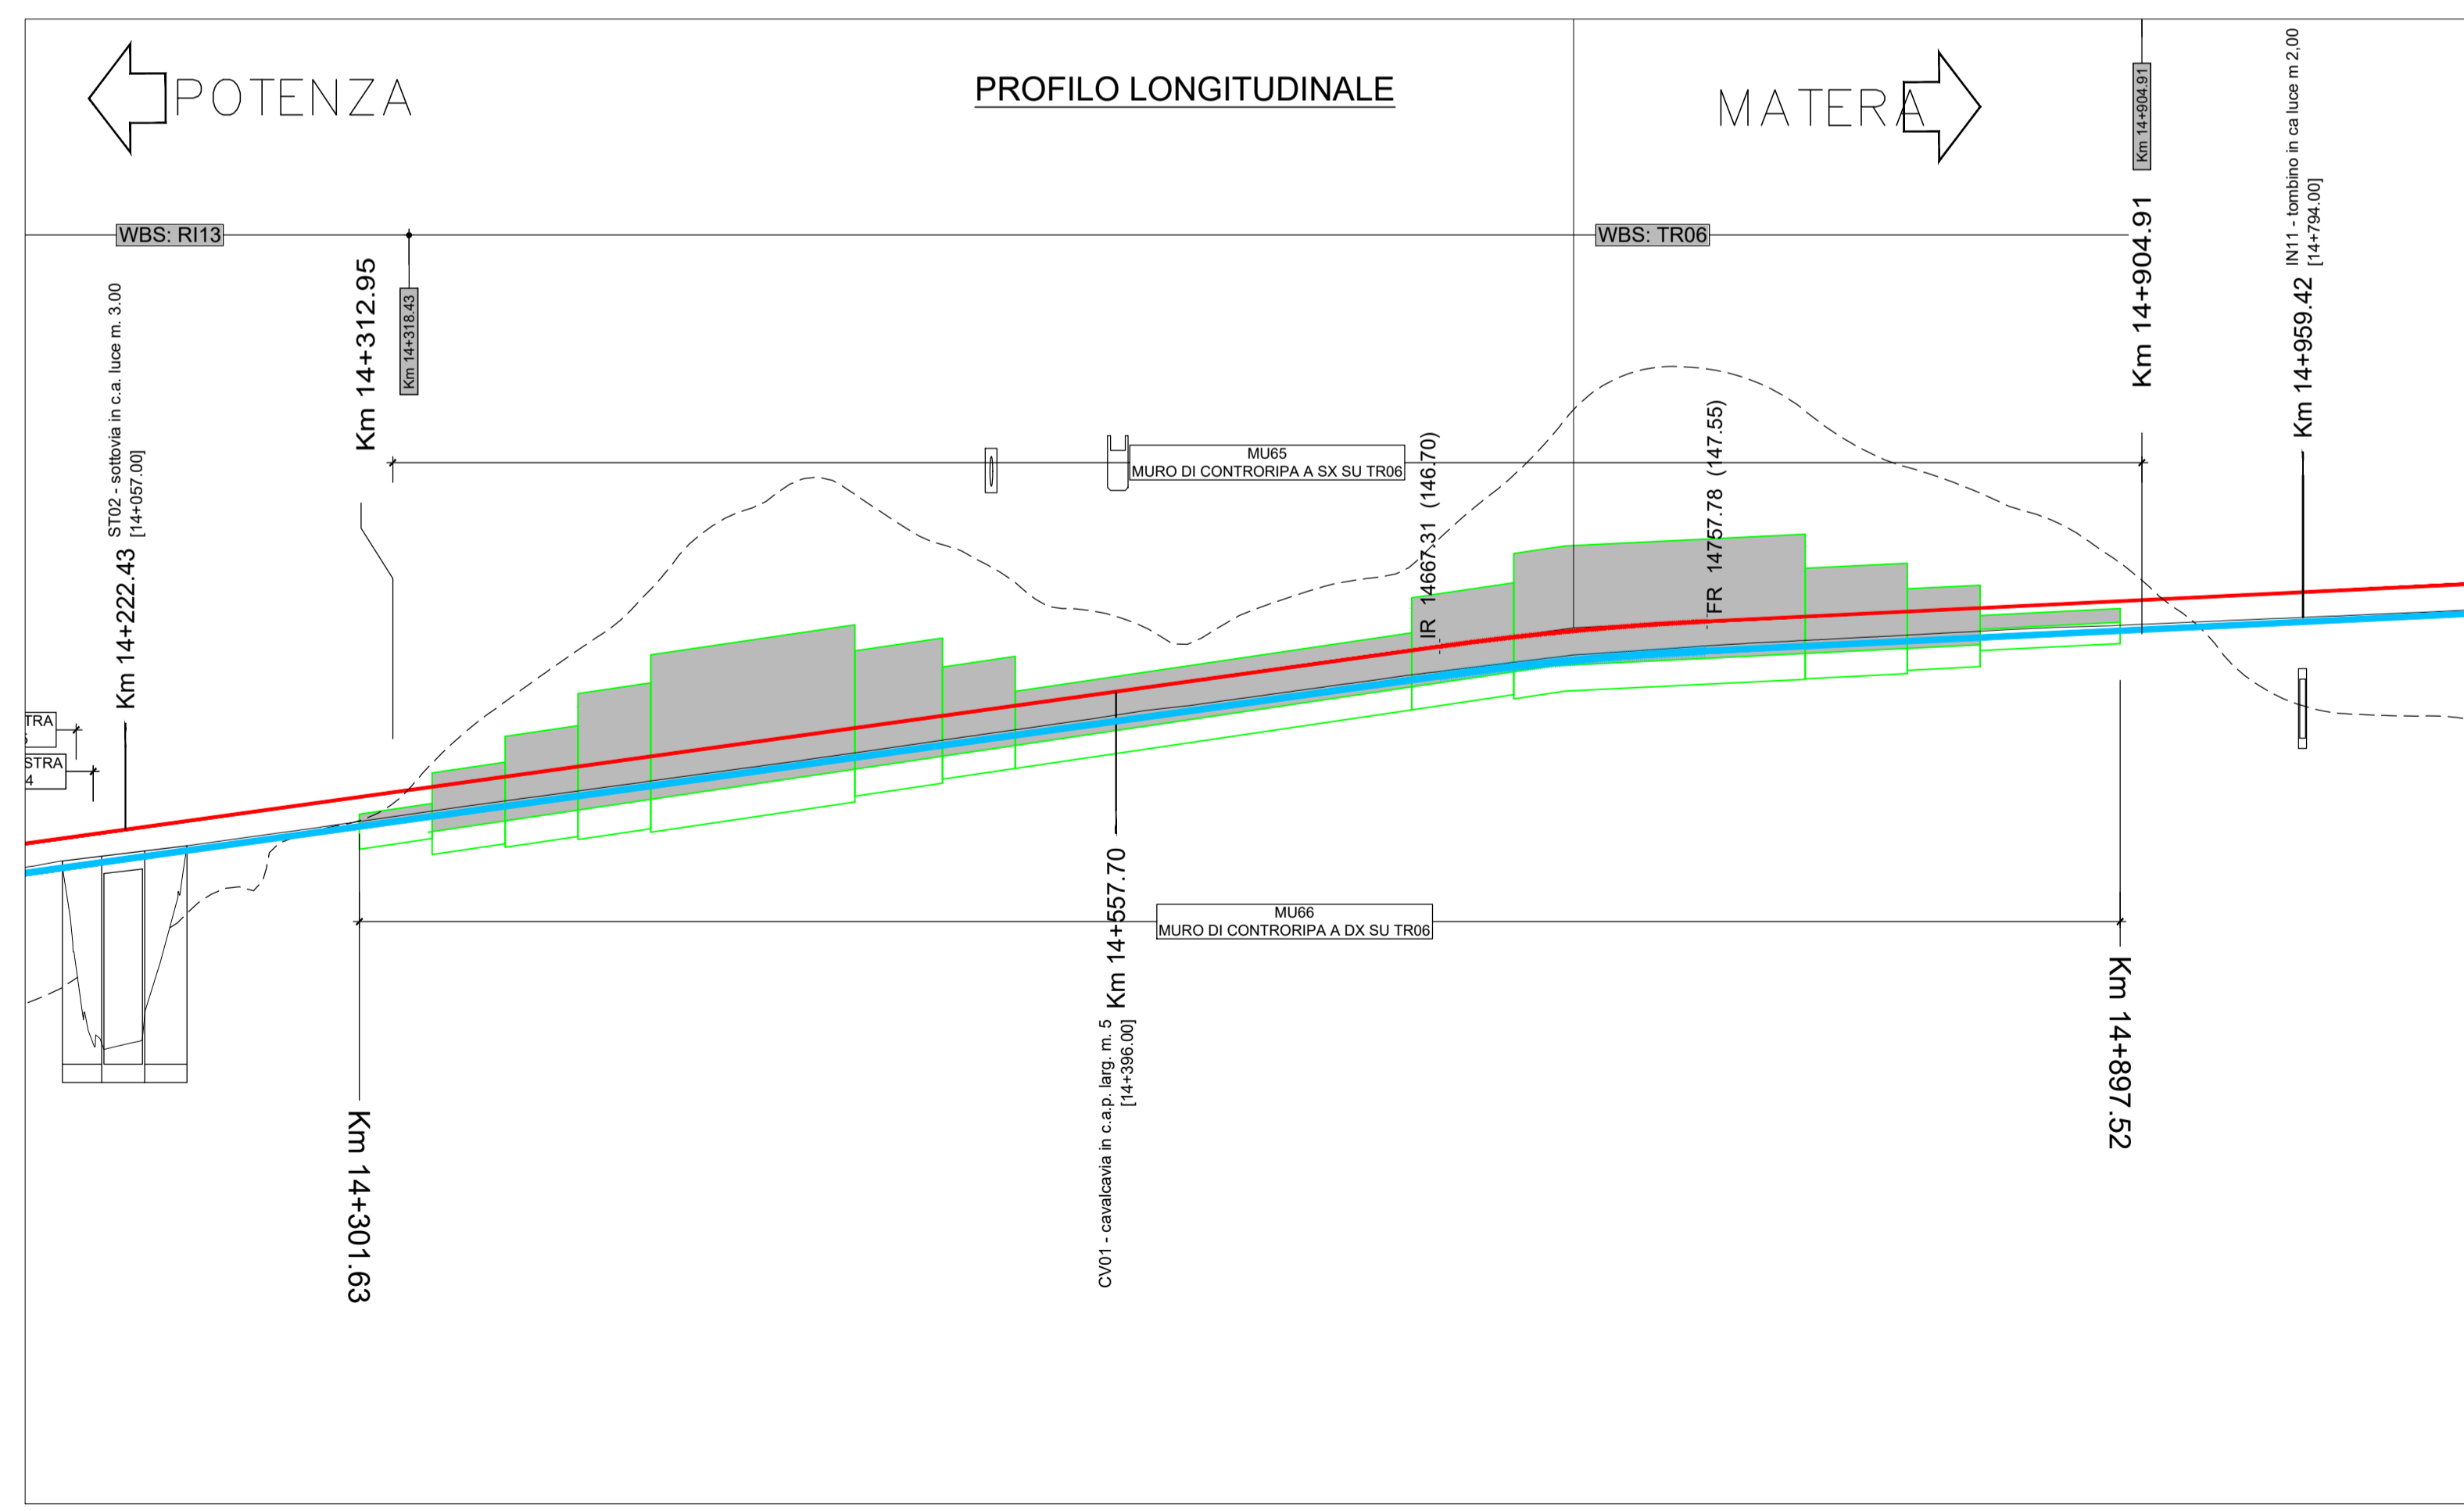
POTENZA

PROFILO LONGITUDINALE

MATERA

Km 14+904.91

IN11 - tombino in ca luce m 2,00
[14+794.00]

WBS: RI13

WBS: TR06

Km 14+312.95

Km 14+318.43

Km 14+904.91

Km 14+959.42

ST02 - sottovia in c.a. luce m. 3.00
[14+057.00]

MU65
MURO DI CONTRORIPA A SX SU TR06

IR 14667.31 (146.70)

FR 14757.78 (147.55)

Km 14+222.43

TRA

STRA
4

Km 14+557.70

MU66
MURO DI CONTRORIPA A DX SU TR06

Km 14+897.52

CV01 - cavalcavia in c.a.p. larg. m. 5
[14+396.00]

Km 14+301.63